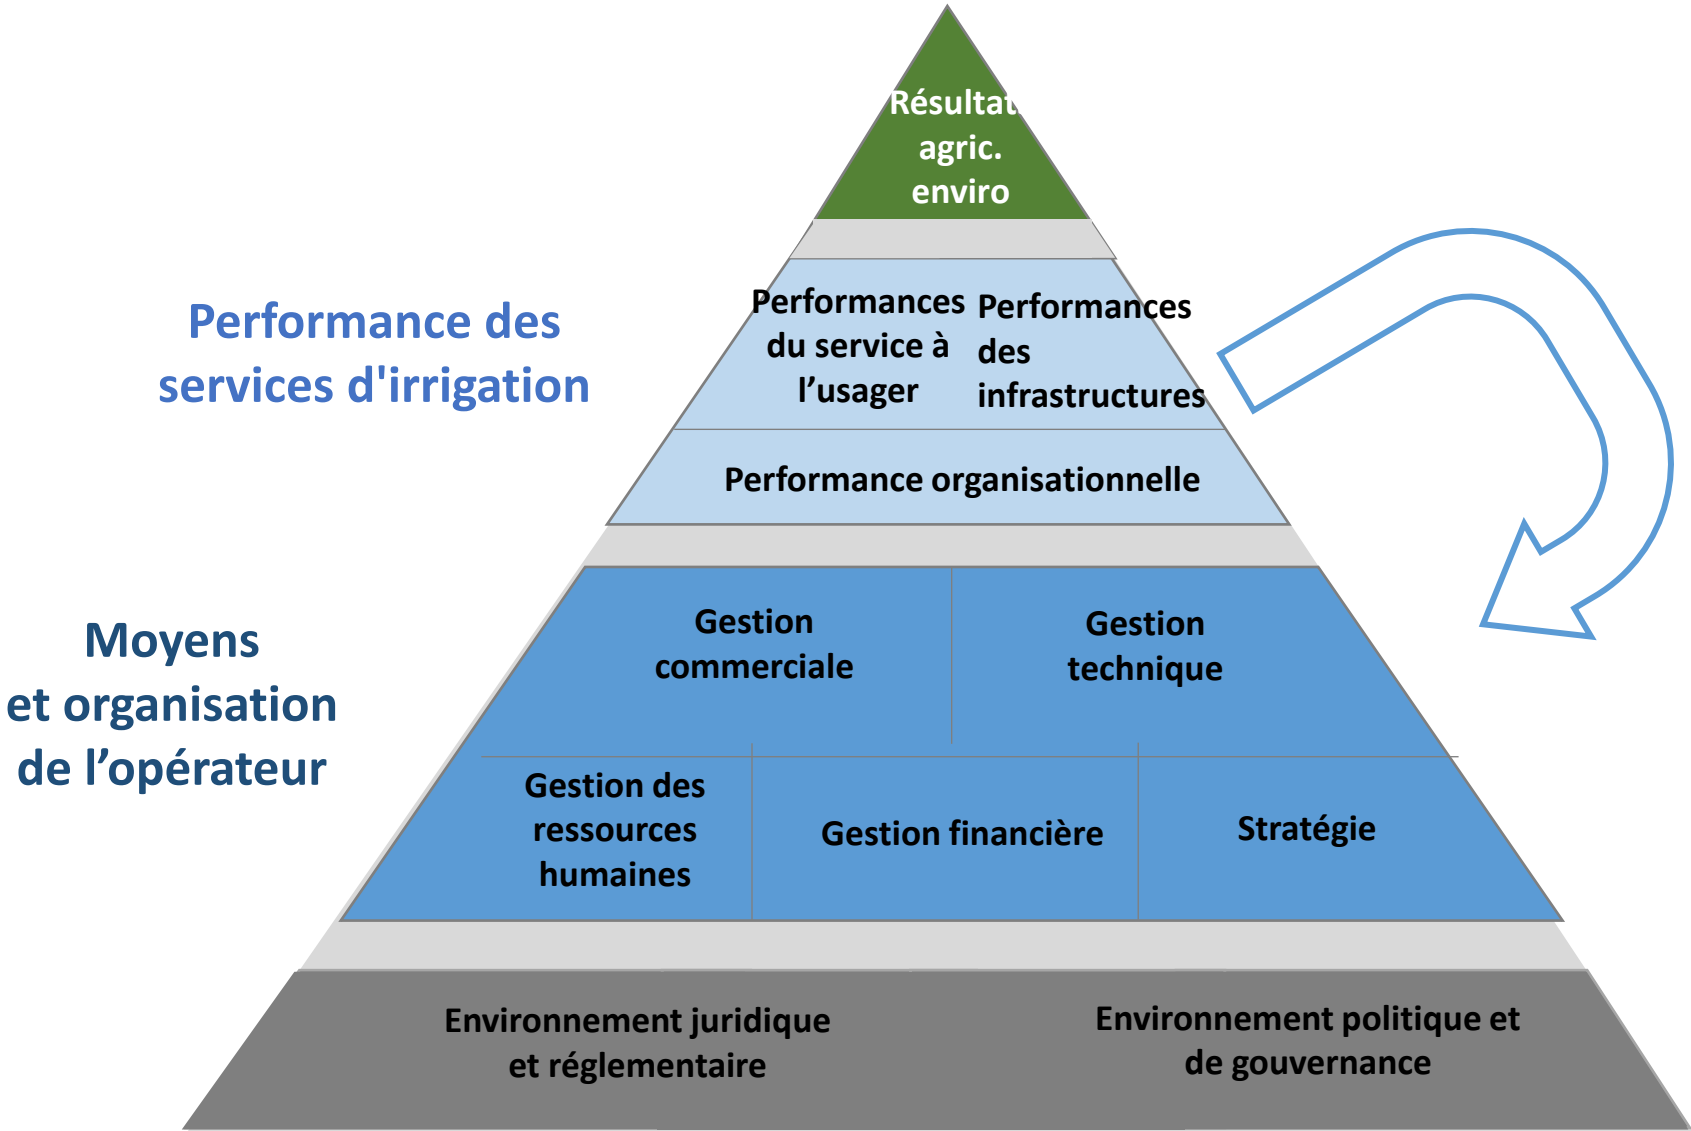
Résultats agric. enviro

Performance des services d'irrigation

Performances du service à l'usager

Performances des infrastructures

Performance organisationnelle

Moyens et organisation de l'opérateur

Gestion commerciale

Gestion technique

Gestion des ressources humaines

Gestion financière

Stratégie

Environnement juridique et réglementaire

Environnement politique et de gouvernance